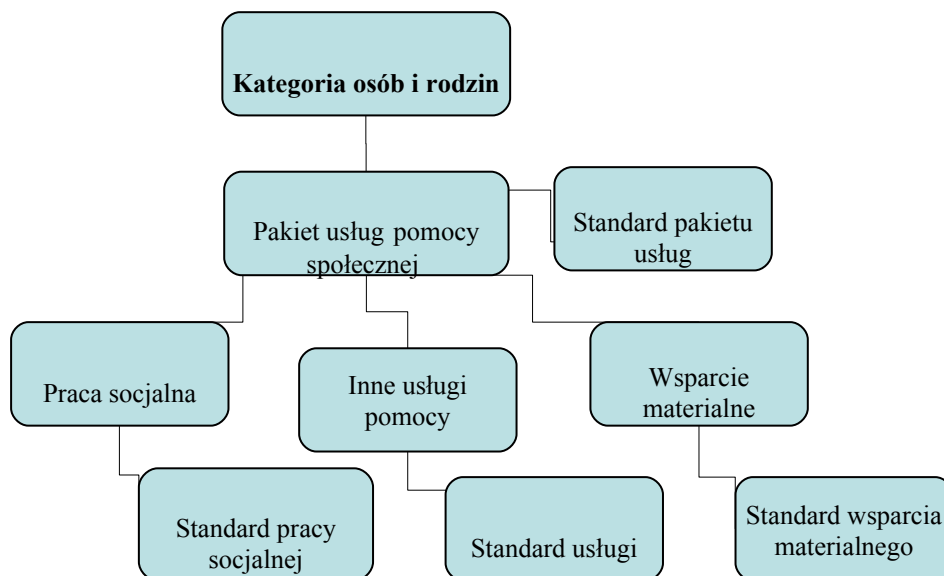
**Kategoria osób i rodzin**

Pakiet usług pomocy społecznej

Standard pakietu usług

Praca socjalna

Inne usługi pomocy

Wsparcie materialne

Standard pracy socjalnej

Standard usługi

Standard wsparcia materialnego